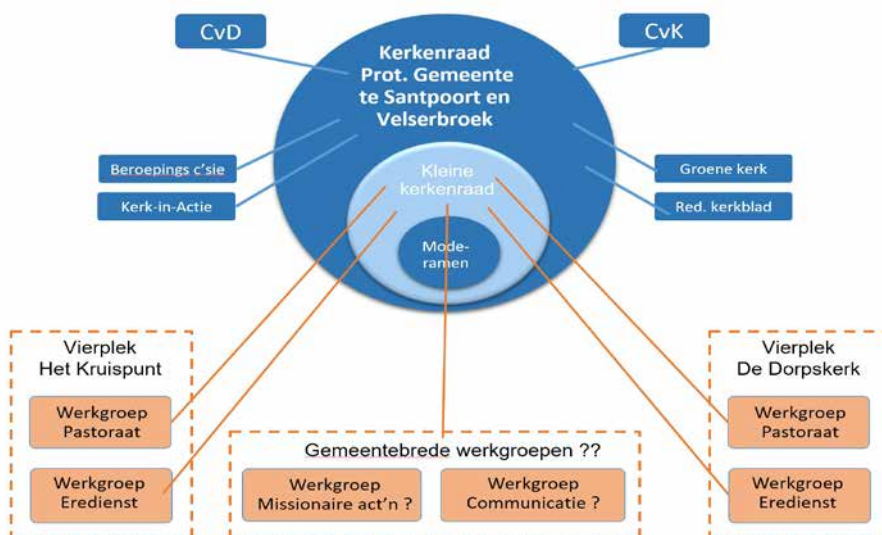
CvD

CvK

Kerkenraad Prot. Gemeente te Santpoort en Velserbroek

Beroepings c'sie

Kerk-in-Actie

Groene kerk

Red. kerkblad

Kleine kerkenraad

Moderamen

Vierplek Het Kruispunt

Werkgroep Pastoraat

Werkgroep Eredienst

Gemeentebrede werkgroepen ??

Werkgroep Missionaire act'n ?

Werkgroep Communicatie ?

Vierplek De Dorpskerk

Werkgroep Pastoraat

Werkgroep Eredienst